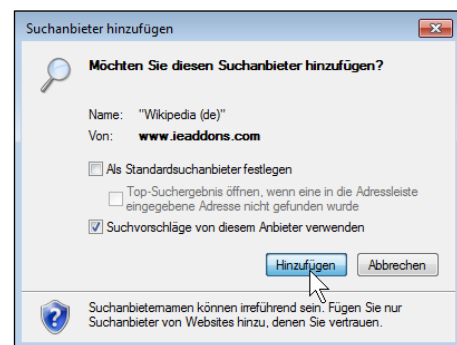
Suchanbieter hinzufügen

Möchten Sie diesen Suchanbieter hinzufügen?

Name: "Wikipedia (de)"
Von: www.ieaddons.com

Als Standardsuchanbieter festlegen

Top-Suchergebnis öffnen, wenn eine in die Adressleiste eingegebene Adresse nicht gefunden wurde

Suchvorschläge von diesem Anbieter verwenden

Hinzufügen
Abbrechen

Suchanbieternamen können irreführend sein. Fügen Sie nur Suchanbieter von Websites hinzu, denen Sie vertrauen.